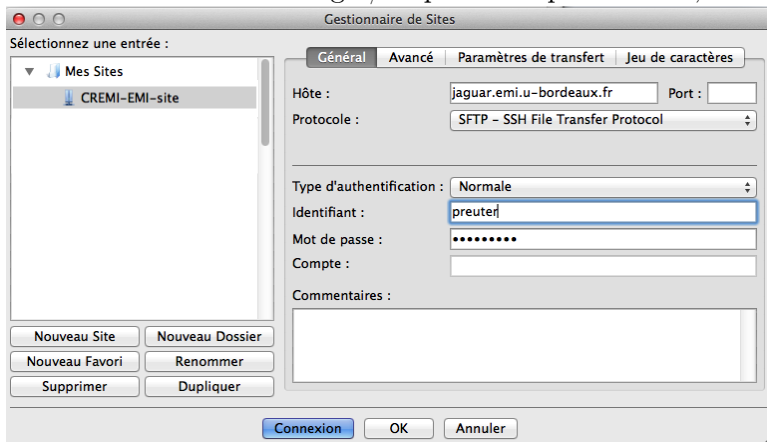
Gestionnaire de Sites

Sélectionnez une entrée :

Mes Sites

CREMI-EMI-site

Général | Avancé | Paramètres de transfert | Jeu de caractères

Hôte : jaguar.emi.u-bordeaux.fr Port :

Protocole : SFTP - SSH File Transfer Protocol

Type d'authentification : Normale

Identifiant : preuter

Mot de passe : •••••••••

Compte :

Commentaires :

Nouveau Site | Nouveau Dossier

Nouveau Favori | Renommer

Supprimer | Dupliquer

Connexion | OK | Annuler